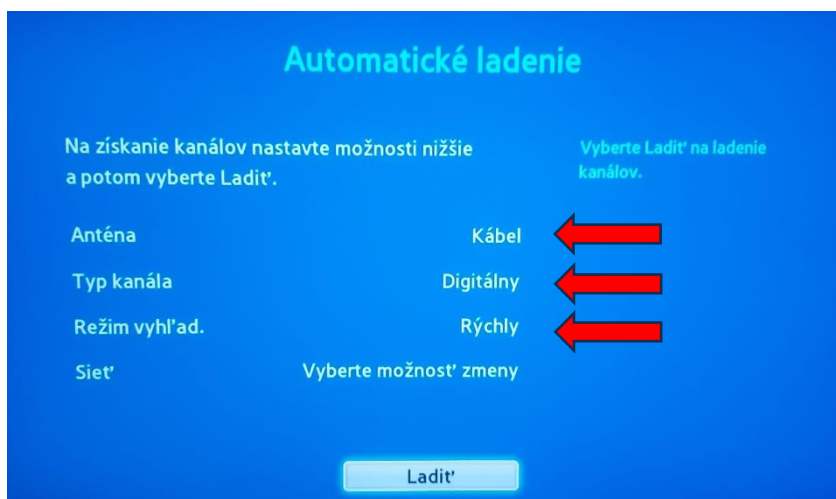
Automatické ladenie

Na získanie kanálov nastavte možnosti nižšie a potom vyberte Ladiť.

Vyberte Ladiť na ladenie kanálov.

Anténa Kábel
Typ kanála Digitálny
Režim vyhľad. Rýchly
Sieť Vyberte možnosť zmeny

Ladiť